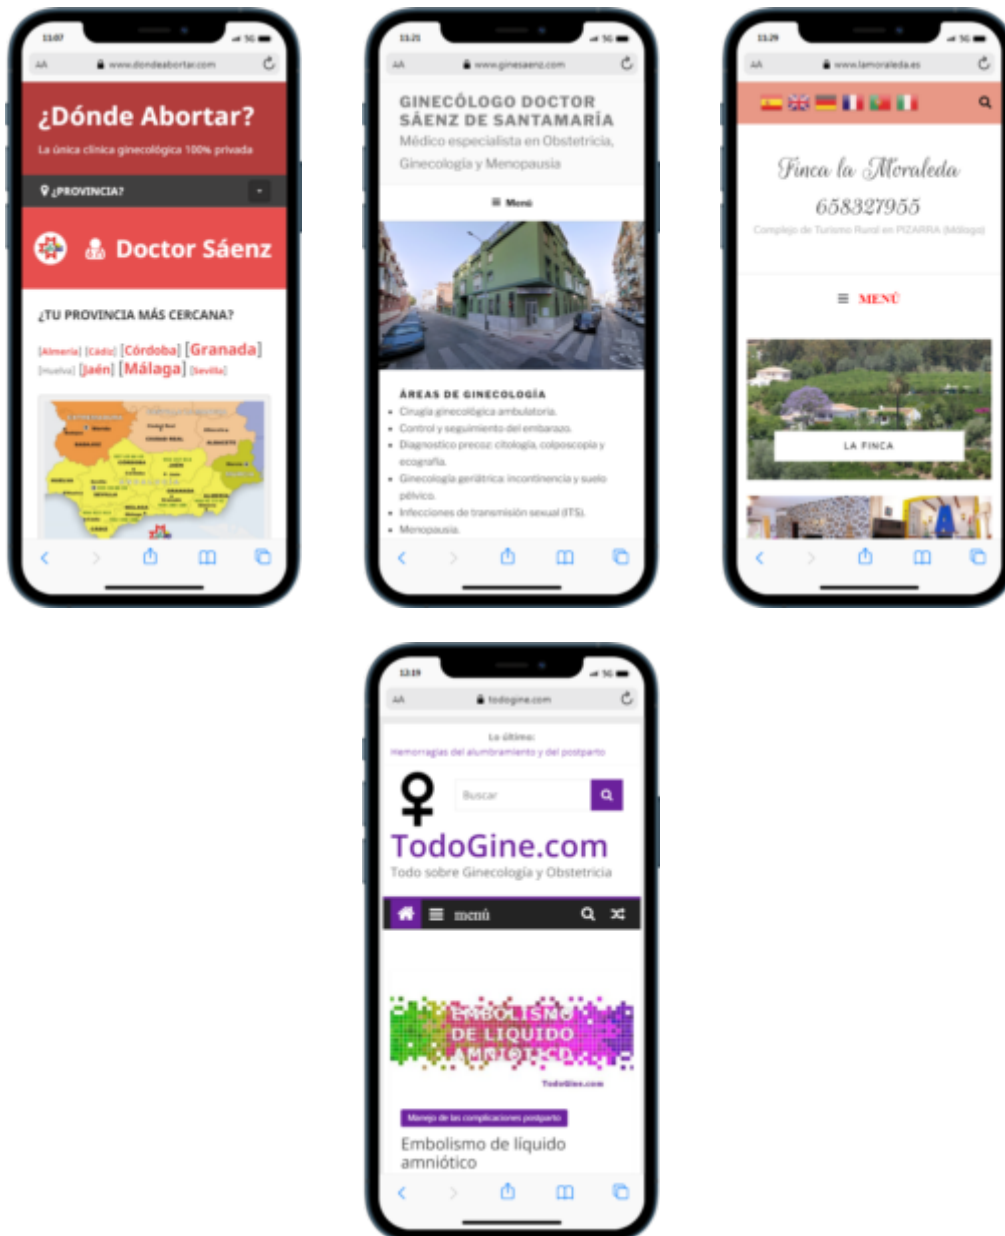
13:07
AA www.dondeabortar.com

¿Dónde Abortar?
La única clínica ginecológica 100% privada

¿PROVINCIA?

Doctor Sáenz

¿TU PROVINCIA MÁS CERCANA?

[Almería] [Cádiz] [Córdoba] [Granada] [Huelva] [Jaén] [Málaga] [Sevilla]

13:21
AA www.ginesaenz.com

GINECÓLOGO DOCTOR SÁENZ DE SANTAMARÍA
Médico especialista en Obstetricia, Ginecología y Menopausia

Menú

ÁREAS DE GINECOLOGÍA
- Cirugía ginecológica ambulatoria.
- Control y seguimiento del embarazo.
- Diagnostico precoz: citología, colposcopia y ecografía.
- Ginecología geriátrica: incontinencia y suelo pélvico.
- Infecciones de transmisión sexual (ITS).
- Menopausia.

13:29
AA www.lamoraleda.es

Finca la Moraleda
658327955
Complejo de Turismo Rural en PIZARRA (Málaga)

MENÚ

LA FINCA

13:19
AA todogine.com

Lo último:
Hemorragias del alumbramiento y del postparto

Buscar

TodoGine.com
Todo sobre Ginecología y Obstetricia

menú

EMBOLISMO DE LIQUIDO AMNIOTICO
TodoGine.com

Manejo de las complicaciones postparto

Embolismo de líquido amniótico